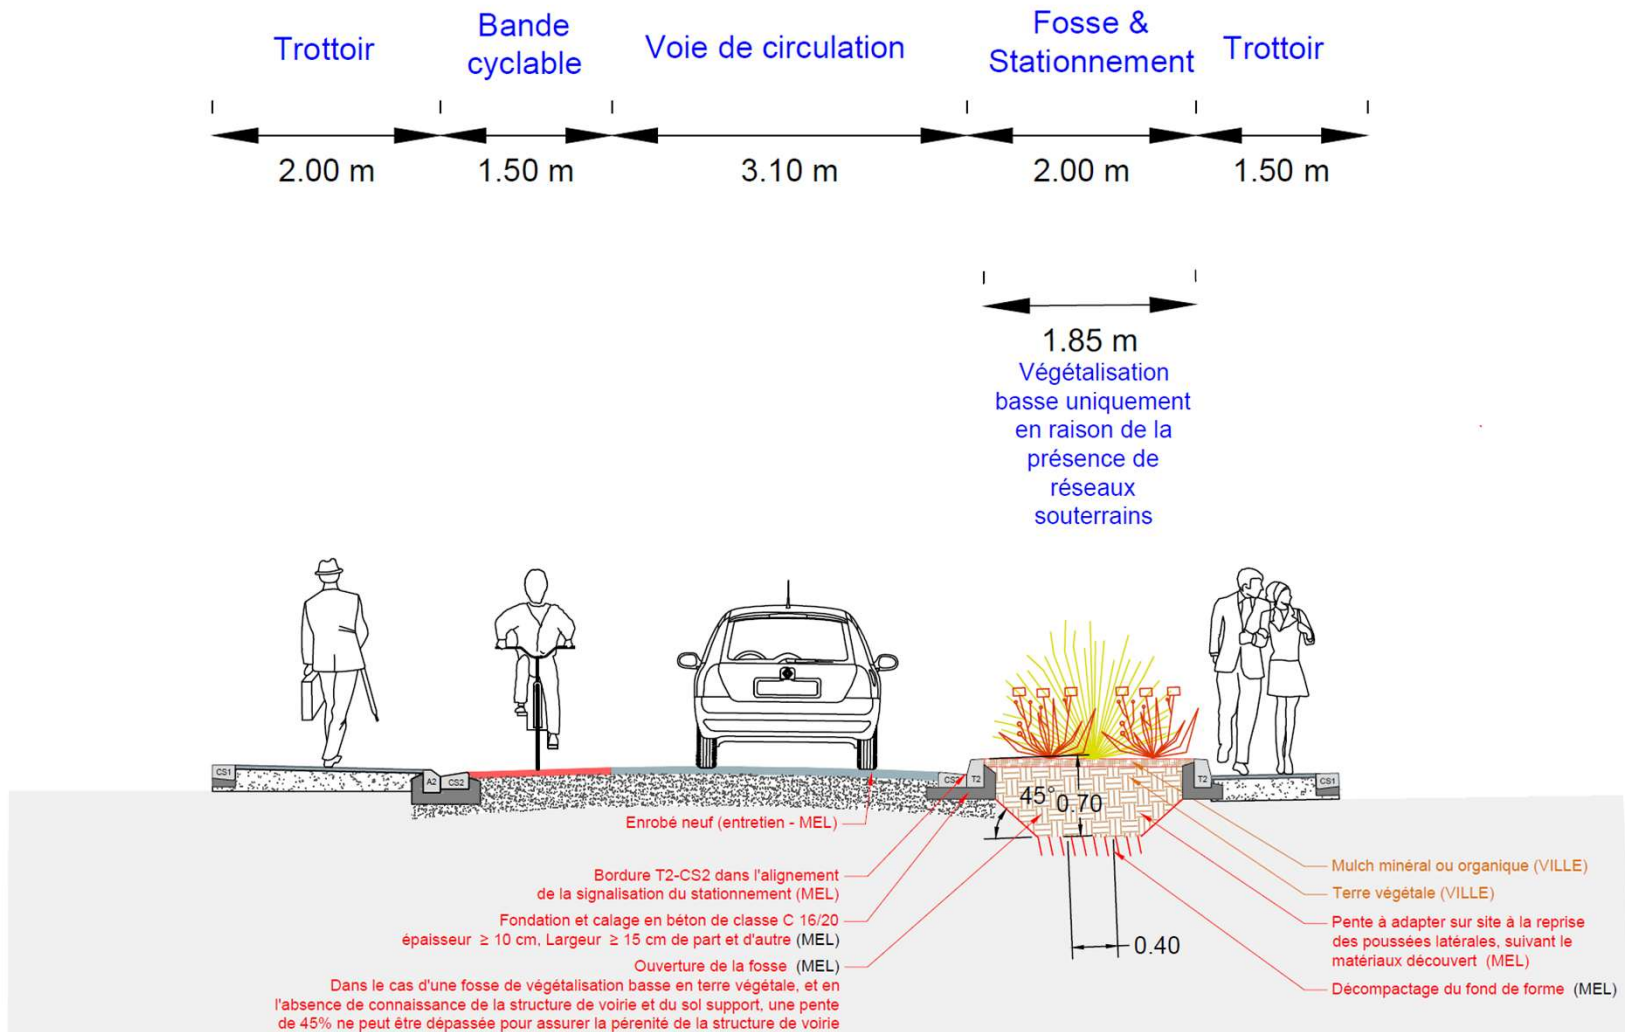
Trottoir

Bande cyclable

Voie de circulation

Fosse & Stationnement

Trottoir

2.00 m

1.50 m

3.10 m

2.00 m

1.50 m

1.85 m
Végétalisation basse uniquement en raison de la présence de réseaux souterrains

CS1

A2

CS2

CS2

T2

T2

CS1

45°

0.70

0.40

Enrobé neuf (entretien - MEL)

Bordure T2-CS2 dans l'alignement de la signalisation du stationnement (MEL)

Fondation et calage en béton de classe C 16/20 épaisseur ≥ 10 cm, Largeur ≥ 15 cm de part et d'autre (MEL)

Ouverture de la fosse (MEL)

Dans le cas d'une fosse de végétalisation basse en terre végétale, et en l'absence de connaissance de la structure de voirie et du sol support, une pente de 45% ne peut être dépassée pour assurer la pérenité de la structure de voirie

Mulch minéral ou organique (VILLE)

Terre végétale (VILLE)

Pente à adapter sur site à la reprise des poussées latérales, suivant le matériaux découvert (MEL)

Décompactage du fond de forme (MEL)